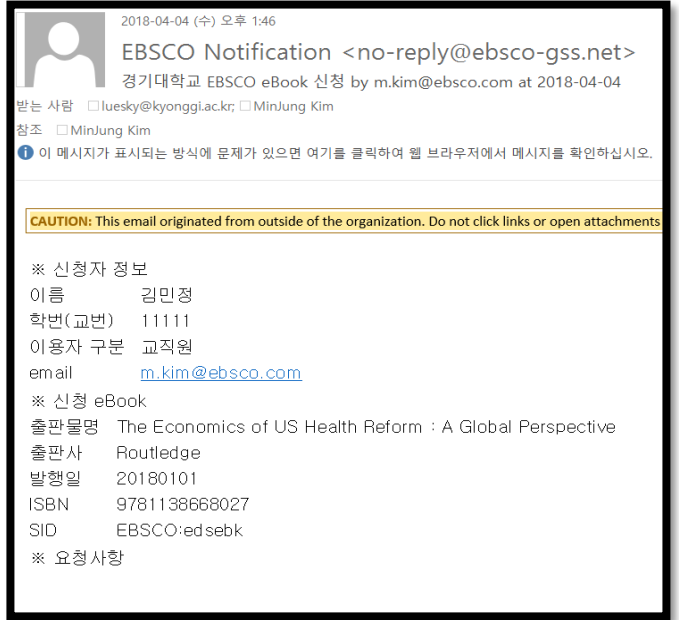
2018-04-04 (수) 오후 1:46
EBSCO Notification <no-reply@ebsco-gss.net>
경기대학교 EBSCO eBook 신청 by m.kim@ebsco.com at 2018-04-04
받는 사람 luesky@kyonggi.ac.kr; MinJung Kim
참조 MinJung Kim
이 메시지가 표시되는 방식에 문제가 있으면 여기를 클릭하여 웹 브라우저에서 메시지를 확인하십시오.

CAUTION: This email originated from outside of the organization. Do not click links or open attachments

※ 신청자 정보
| 이름 | 김민정 |
|---|---|
| 학번(교번) | 11111 |
| 이용자 구분 | 교직원 |
| email | m.kim@ebsco.com |

※ 신청 eBook
| 출판물명 | The Economics of US Health Reform : A Global Perspective |
|---|---|
| 출판사 | Routledge |
| 발행일 | 20180101 |
| ISBN | 9781138668027 |
| SID | EBSCO:edsebk |

※ 요청사항